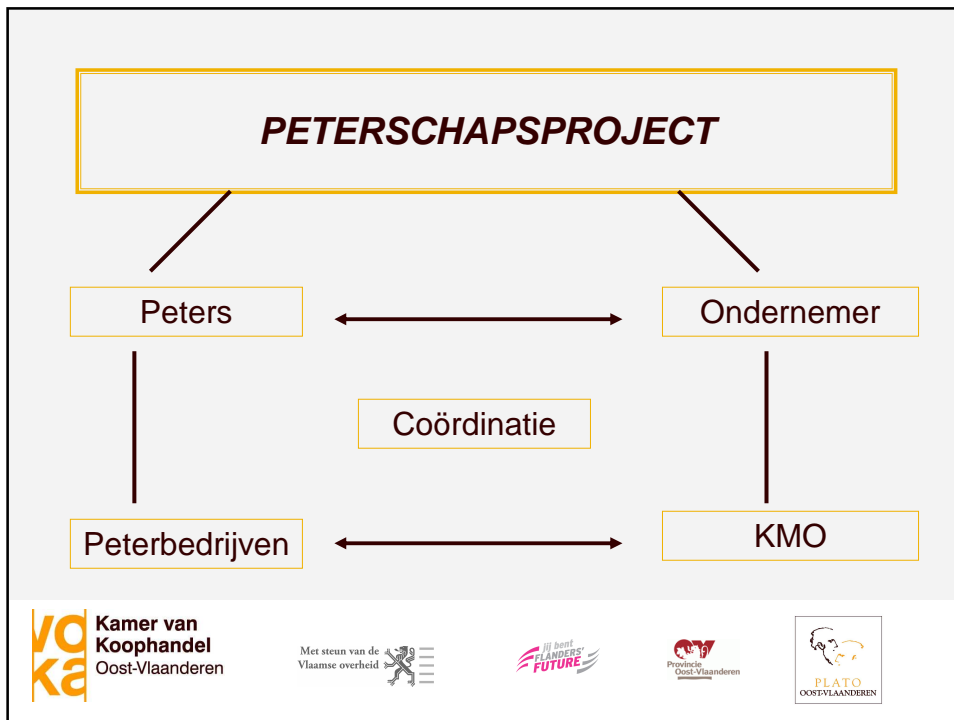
PETERSCHAPSPROJECT

Peters

Ondernemer

Coördinatie

Peterbedrijven

KMO

voka Kamer van Koophandel Oost-Vlaanderen

Met steun van de Vlaamse overheid

jij bent FLANDERS' FUTURE

Provincie Oost-Vlaanderen

PLATO OOST-VLAANDEREN